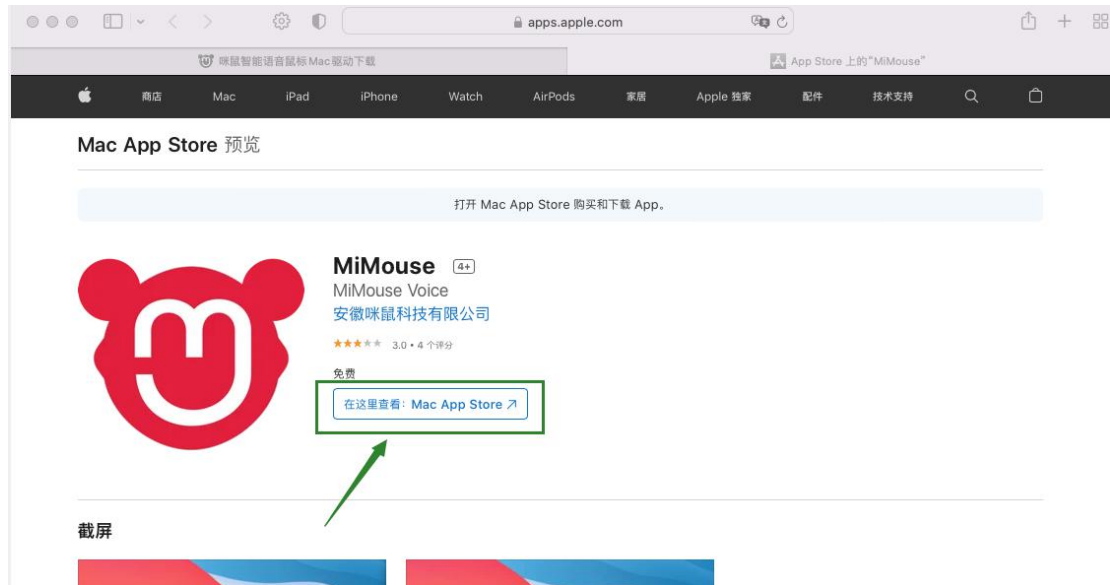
apps.apple.com

咪鼠智能语音鼠标Mac驱动下载

App Store 上的"MiMouse"

商店 Mac iPad iPhone Watch AirPods 家居 Apple 独家 配件 技术支持

Mac App Store 预览

打开 Mac App Store 购买和下载 App。

MiMouse 4+

MiMouse Voice

安徽咪鼠科技有限公司

3.0 • 4 个评分

免费

在这里查看：Mac App Store ↗

截屏